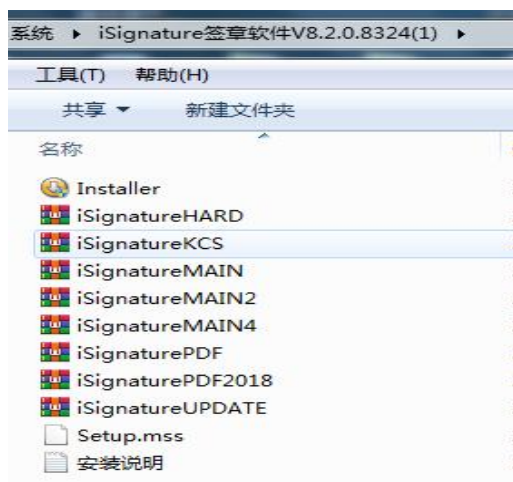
系统 ▸ iSignature签章软件V8.2.0.8324(1) ▸

工具(T) 帮助(H)

共享 ▾ 新建文件夹

名称

Installer
iSignatureHARD
iSignatureKCS
iSignatureMAIN
iSignatureMAIN2
iSignatureMAIN4
iSignaturePDF
iSignaturePDF2018
iSignatureUPDATE
Setup.mss
安装说明